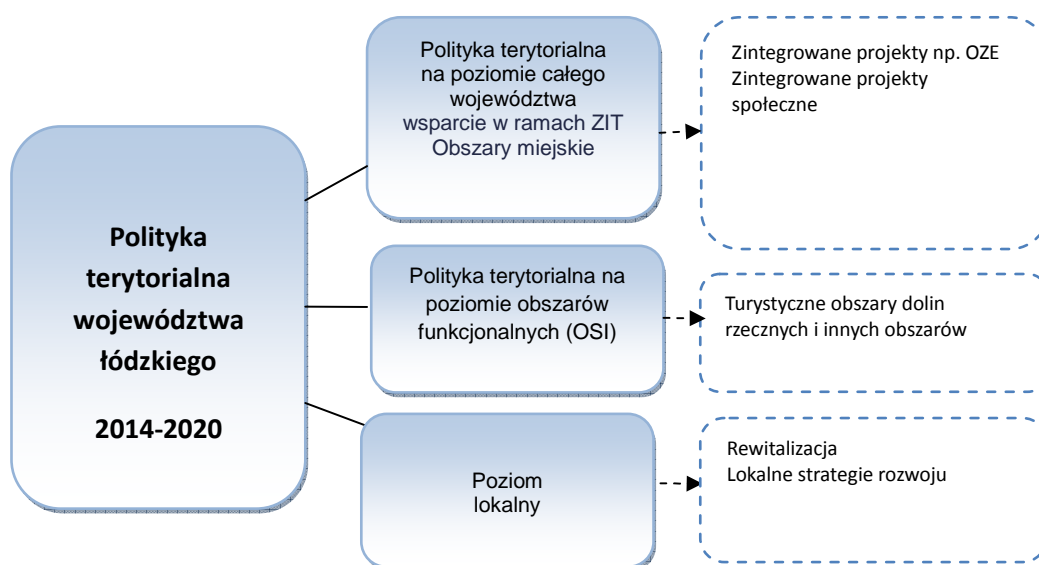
Polityka terytorialna województwa łódzkiego

2014-2020

Polityka terytorialna na poziomie całego województwa
wsparcie w ramach ZIT
Obszary miejskie

Zintegrowane projekty np. OZE
Zintegrowane projekty społeczne

Polityka terytorialna na poziomie obszarów funkcjonalnych (OSI)

Turystyczne obszary dolin rzecznych i innych obszarów

Poziom lokalny

Rewitalizacja
Lokalne strategie rozwoju